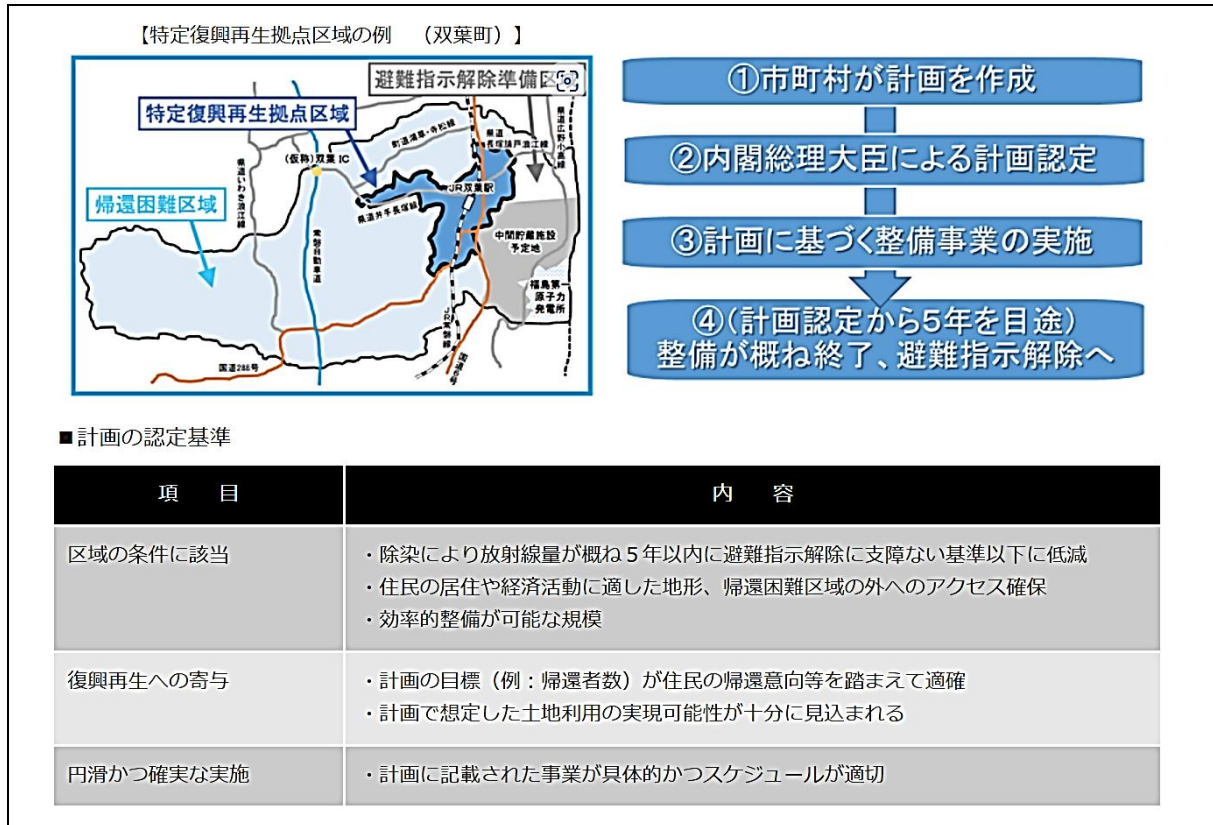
【特定復興再生拠点区域の例　（双葉町）】

避難指示解除準備区

特定復興再生拠点区域

帰還困難区域

(仮称) 双葉 IC

町道新山前田線

県道いわき浪江線

常磐自動車道

JR双葉駅

県道井手長塚線

中間貯蔵施設予定地

福島第一原子力発電所

JR常磐線

国道6号

国道288号

①市町村が計画を作成

②内閣総理大臣による計画認定

③計画に基づく整備事業の実施

④（計画認定から5年を目途）整備が概ね終了、避難指示解除へ

■計画の認定基準

| 項　目 | 内　容 |
|---|---|
| 区域の条件に該当 | ・除染により放射線量が概ね５年以内に避難指示解除に支障ない基準以下に低減<br>・住民の居住や経済活動に適した地形、帰還困難区域の外へのアクセス確保<br>・効率的整備が可能な規模 |
| 復興再生への寄与 | ・計画の目標（例：帰還者数）が住民の帰還意向等を踏まえて適確<br>・計画で想定した土地利用の実現可能性が十分に見込まれる |
| 円滑かつ確実な実施 | ・計画に記載された事業が具体的かつスケジュールが適切 |